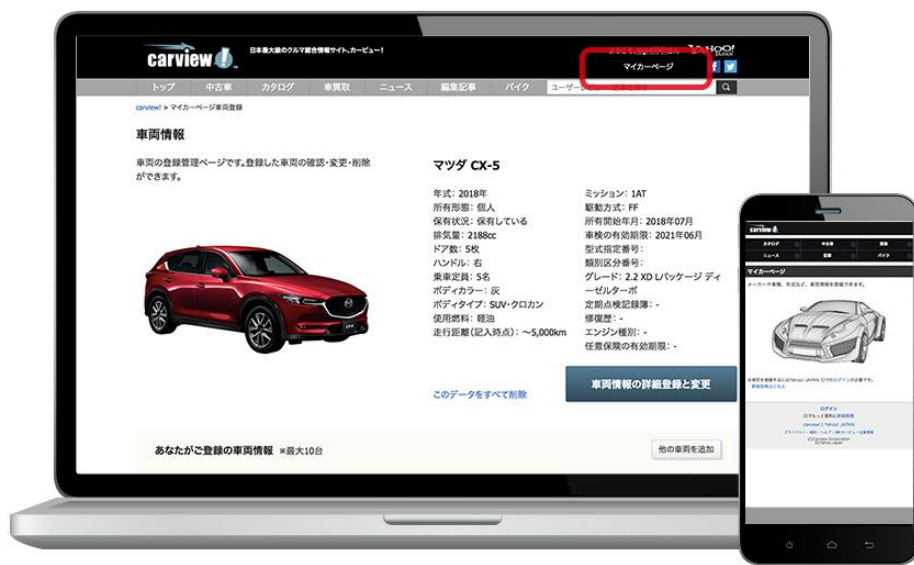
carview!

日本最大級のクルマ総合情報サイト、カービュー！

YAHOO! JAPAN

マイカーページ

トップ　中古車　カタログ　車買取　ニュース　編集記事　バイク　ユーザー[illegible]

carview! > マイカーページ車両登録

車両情報

車両の登録管理ページです。登録した車両の確認・変更・削除ができます。

マツダ CX-5

年式：2018年
所有形態：個人
保有状況：保有している
排気量：2188cc
ドア数：5枚
ハンドル：右
乗車定員：5名
ボディカラー：灰
ボディタイプ：SUV・クロカン
使用燃料：軽油
走行距離（記入時点）：～5,000km

ミッション：1AT
駆動方式：FF
所有開始年月：2018年07月
車検の有効期限：2021年06月
型式指定番号：
類別区分番号：
グレード：2.2 XD Lパッケージ ディーゼルターボ
定期点検記録簿：-
修復歴：-
エンジン種別：-
任意保険の有効期限：-

このデータをすべて削除

車両情報の詳細登録と変更

あなたがご登録の車両情報 ※最大10台

他の車両を追加

carview!

カタログ　中古車　買取
ニュース　記事　バイク

マイカーページ

メーカー車種、年式など、車両情報を登録できます。

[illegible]

ログイン

carview! | Yahoo! JAPAN

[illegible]